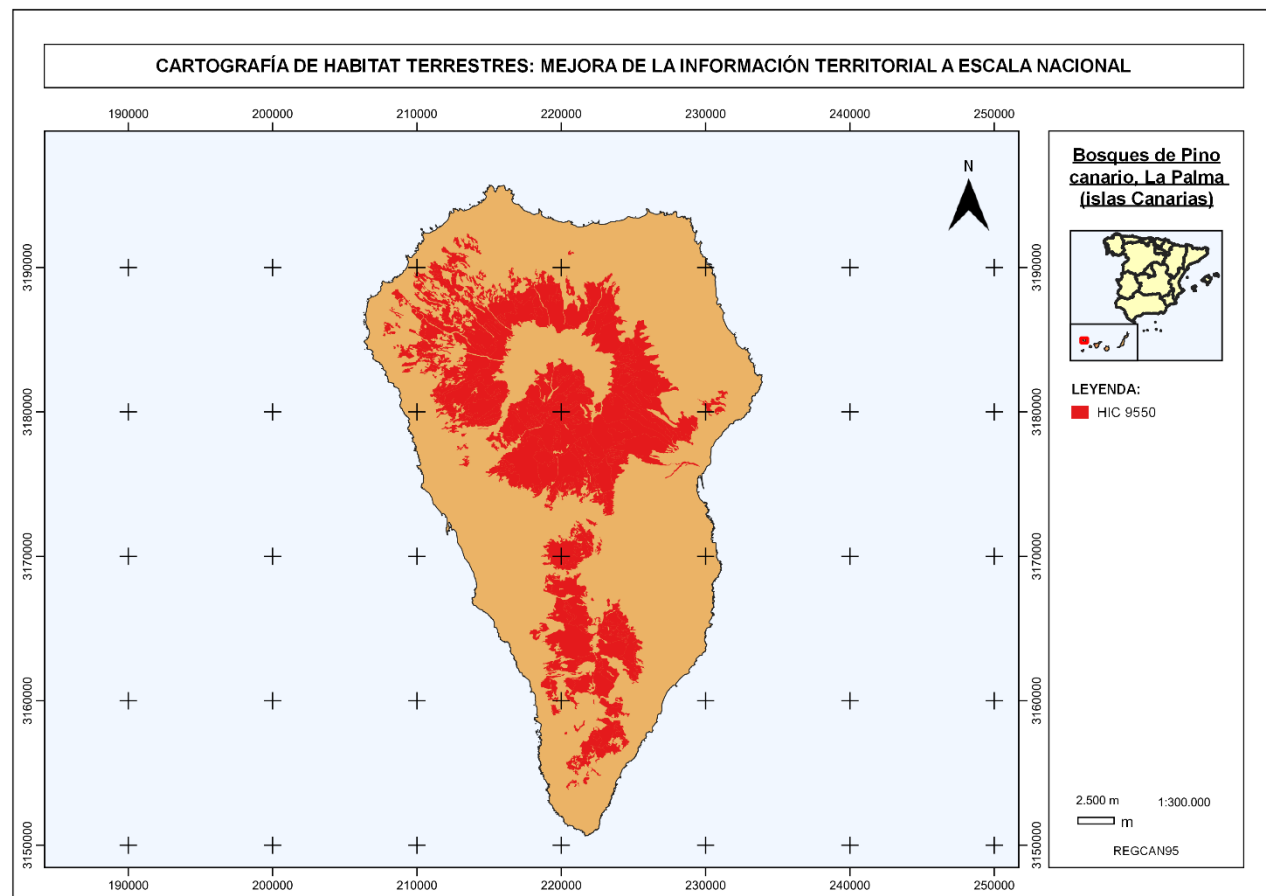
CARTOGRAFÍA DE HABITAT TERRESTRES: MEJORA DE LA INFORMACIÓN TERRITORIAL A ESCALA NACIONAL

190000 200000 210000 220000 230000 240000 250000

3190000
3180000
3170000
3160000
3150000

N

Bosques de Pino canario, La Palma (islas Canarias)

LEYENDA:
HIC 9550

2.500 m 1:300.000
m

REGCAN95

3190000
3180000
3170000
3160000
3150000

190000 200000 210000 220000 230000 240000 250000